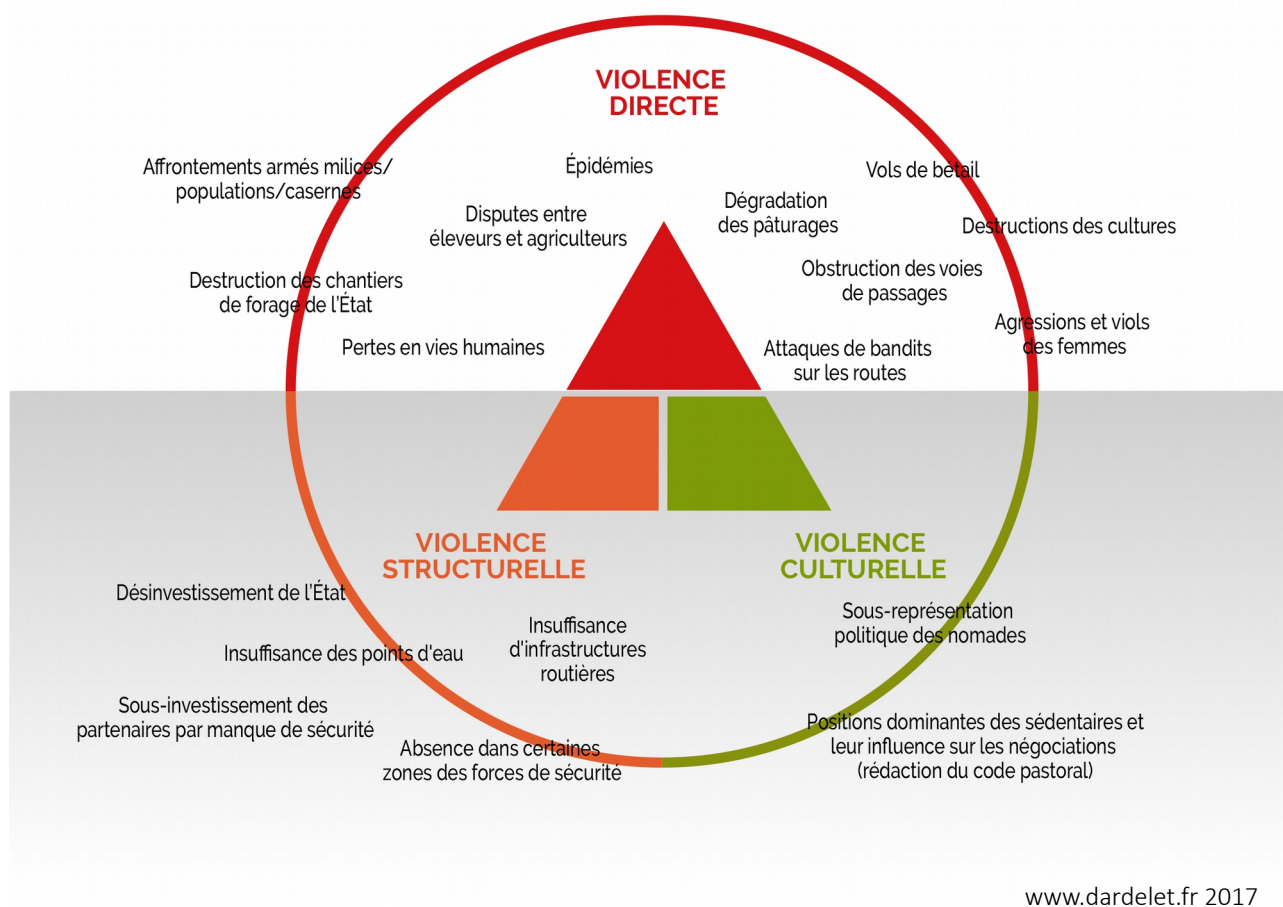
VIOLENCE DIRECTE

Affrontements armés milices/ populations/casernes

Épidémies

Vols de bétail

Disputes entre éleveurs et agriculteurs

Dégradation des pâturages

Destructions des cultures

Destruction des chantiers de forage de l'État

Obstruction des voies de passages

Agressions et viols des femmes

Pertes en vies humaines

Attaques de bandits sur les routes

VIOLENCE STRUCTURELLE

VIOLENCE CULTURELLE

Désinvestissement de l'État

Sous-représentation politique des nomades

Insuffisance d'infrastructures routières

Insuffisance des points d'eau

Sous-investissement des partenaires par manque de sécurité

Positions dominantes des sédentaires et leur influence sur les négociations (rédaction du code pastoral)

Absence dans certaines zones des forces de sécurité

www.dardelet.fr 2017